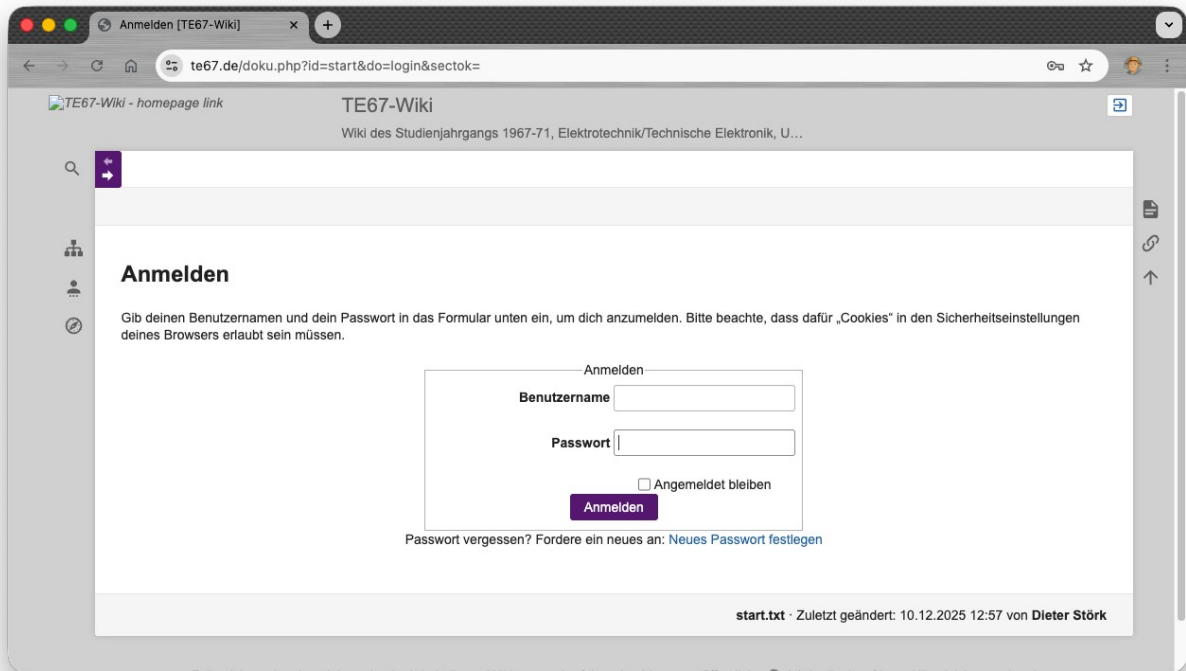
Anmelden [TE67-Wiki]

te67.de/doku.php?id=start&do=login&sectok=

TE67-Wiki - homepage link

TE67-Wiki

Wiki des Studienjahrgangs 1967-71, Elektrotechnik/Technische Elektronik, U...

Anmelden

Gib deinen Benutzernamen und dein Passwort in das Formular unten ein, um dich anzumelden. Bitte beachte, dass dafür „Cookies“ in den Sicherheitseinstellungen deines Browsers erlaubt sein müssen.

Anmelden

Benutzername

Passwort

Angemeldet bleiben

Anmelden

Passwort vergessen? Fordere ein neues an: Neues Passwort festlegen

start.txt · Zuletzt geändert: 10.12.2025 12:57 von Dieter Störk